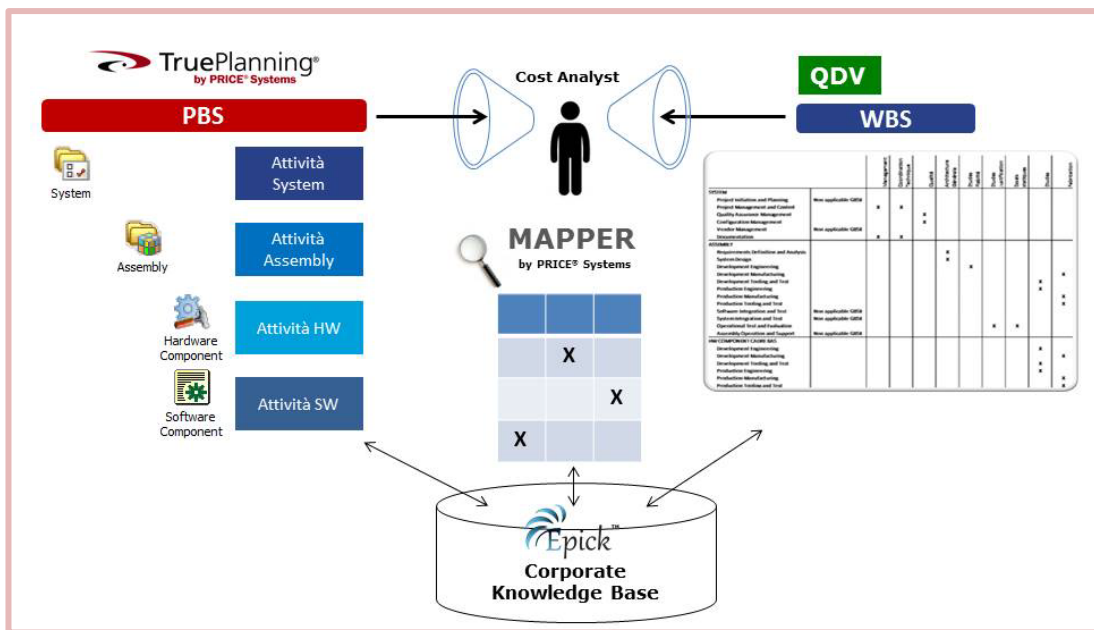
TruePlanning®
by PRICE® Systems

PBS

System

Attività System

Assembly

Attività Assembly

Hardware Component

Attività HW

Software Component

Attività SW

Cost Analyst

MAPPER
by PRICE® Systems

| | | |
|---|---|---|
| | X | |
| | | X |
| X | | |

QDV

WBS

Epick™
Corporate Knowledge Base